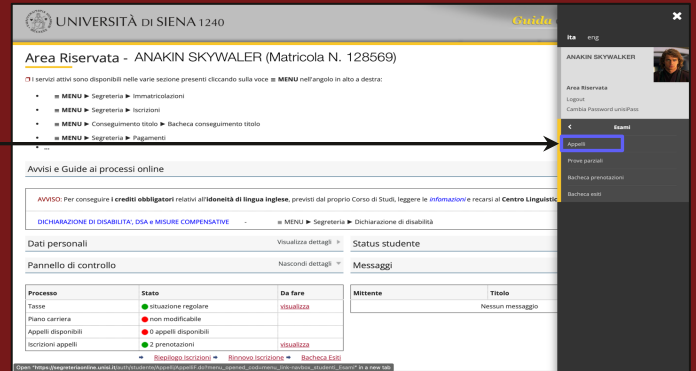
UNIVERSITÀ DI SIENA 1240

Guida

Area Riservata - ANAKIN SKYWALER (Matricola N. 128569)

I servizi attivi sono disponibili nelle varie sezione presenti cliccando sulla voce ≡ MENU nell'angolo in alto a destra:

≡ MENU ► Segreteria ► Immatricolazioni
≡ MENU ► Segreteria ► Iscrizioni
≡ MENU ► Conseguimento titolo ► Bacheca conseguimento titolo
≡ MENU ► Segreteria ► Pagamenti
...

Avvisi e Guide ai processi online

AVVISO: Per conseguire i crediti obbligatori relativi all'idoneità di lingua inglese, previsti dal proprio Corso di Studi, leggere le informazioni e recarsi al Centro Linguistic

DICHIARAZIONE DI DISABILITA', DSA e MISURE COMPENSATIVE - ≡ MENU ► Segreteria ► Dichiarazione di disabilità

Dati personali Visualizza dettagli

Status studente

Pannello di controllo Nascondi dettagli

Messaggi

| Processo | Stato | Da fare |
|---|---|---|
| Tasse | situazione regolare | visualizza |
| Piano carriera | non modificabile | |
| Appelli disponibili | 0 appelli disponibili | |
| Iscrizioni appelli | 2 prenotazioni | visualizza |

| Mittente | Titolo |
|---|---|
| | Nessun messaggio |

Riepilogo Iscrizioni Rinnovo Iscrizione Bacheca Esiti

Open "https://segreteriaonline.unisi.it/auth/studente/Appelli/AppelliF.do?menu_opened_cod=menu_link-navbox_studenti_Esami" in a new tab

ita eng

ANAKIN SKYWALKER

Area Riservata
Logout
Cambia Password unisiPass

Esami
Appelli
Prove parziali
Bacheca prenotazioni
Bacheca esiti